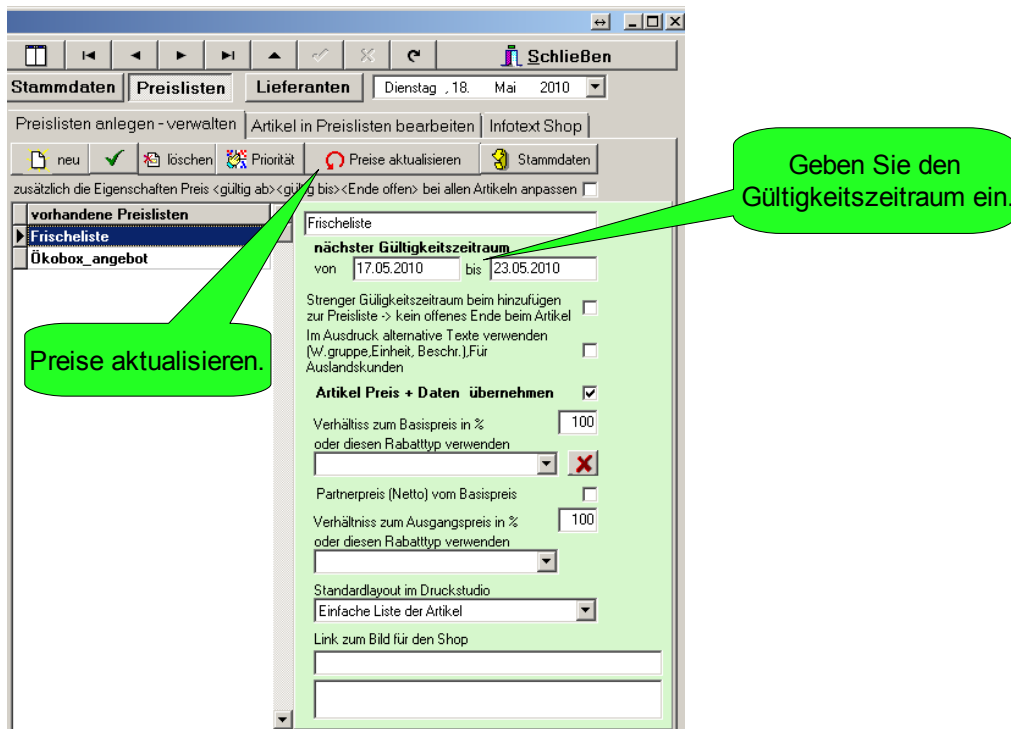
Schließen

Stammdaten | Preislisten | Lieferanten | Dienstag , 18. Mai 2010

Preislisten anlegen - verwalten | Artikel in Preislisten bearbeiten | Infotext Shop

neu | löschen | Priorität | Preise aktualisieren | Stammdaten

zusätzlich die Eigenschaften Preis <gültig ab><gültig bis><Ende offen> bei allen Artikeln anpassen

vorhandene Preislisten
Frischeliste
Ökobox_angebot

Geben Sie den Gültigkeitszeitraum ein.

Frischeliste

nächster Gültigkeitszeitraum
von 17.05.2010 bis 23.05.2010

Strenger Güligkeitszeitraum beim hinzufügen zur Preisliste -> kein offenes Ende beim Artikel

Im Ausdruck alternative Texte verwenden (W.gruppe,Einheit, Beschr.),Für Auslandskunden

Preise aktualisieren.

Artikel Preis + Daten übernehmen

Verhältiss zum Basispreis in % 100
oder diesen Rabatttyp verwenden

Partnerpreis (Netto) vom Basispreis

Verhältniss zum Ausgangspreis in % 100
oder diesen Rabatttyp verwenden

Standardlayout im Druckstudio
Einfache Liste der Artikel

Link zum Bild für den Shop